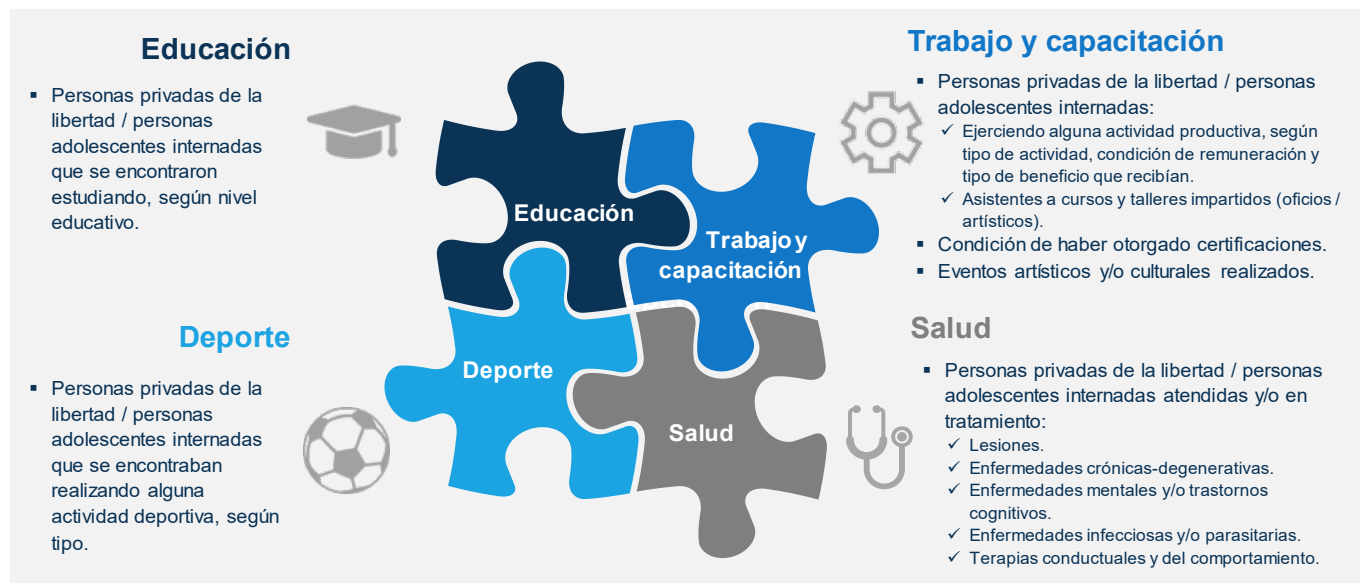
Educación

▪ Personas privadas de la libertad / personas adolescentes internadas que se encontraron estudiando, según nivel educativo.

Educación

Trabajo y capacitación

Deporte

Salud

Trabajo y capacitación

▪ Personas privadas de la libertad / personas adolescentes internadas:
✓ Ejerciendo alguna actividad productiva, según tipo de actividad, condición de remuneración y tipo de beneficio que recibían.
✓ Asistentes a cursos y talleres impartidos (oficios / artísticos).
▪ Condición de haber otorgado certificaciones.
▪ Eventos artísticos y/o culturales realizados.

Deporte

▪ Personas privadas de la libertad / personas adolescentes internadas que se encontraban realizando alguna actividad deportiva, según tipo.

Salud

▪ Personas privadas de la libertad / personas adolescentes internadas atendidas y/o en tratamiento:
✓ Lesiones.
✓ Enfermedades crónicas-degenerativas.
✓ Enfermedades mentales y/o trastornos cognitivos.
✓ Enfermedades infecciosas y/o parasitarias.
✓ Terapias conductuales y del comportamiento.